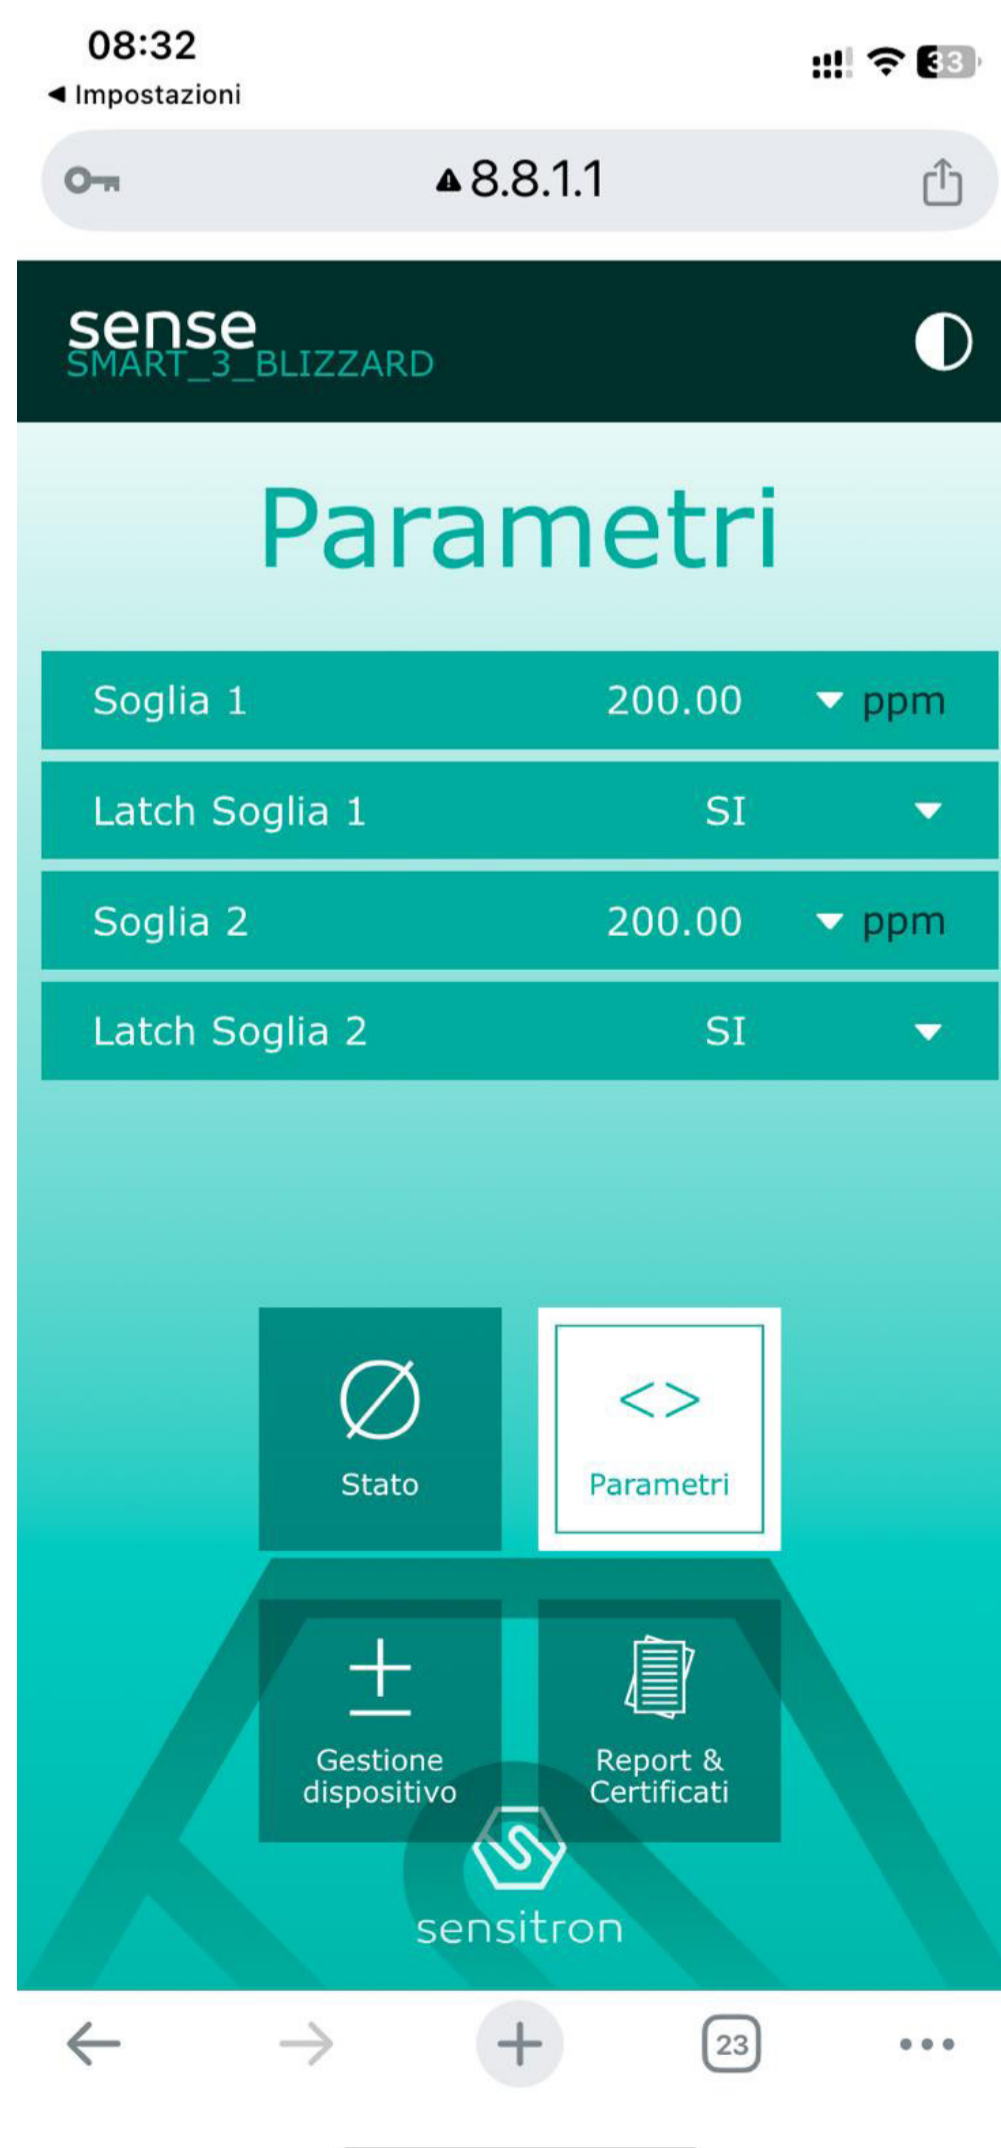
08:32
◀ Impostazioni
33

8.8.1.1

sense
SMART_3_BLIZZARD

Parametri

| Soglia 1 | 200.00 | ppm |
|---|---|---|
| Latch Soglia 1 | SI | |
| Soglia 2 | 200.00 | ppm |
| Latch Soglia 2 | SI | |

Stato

<>
Parametri

Gestione dispositivo

Report & Certificati

sensitron

23